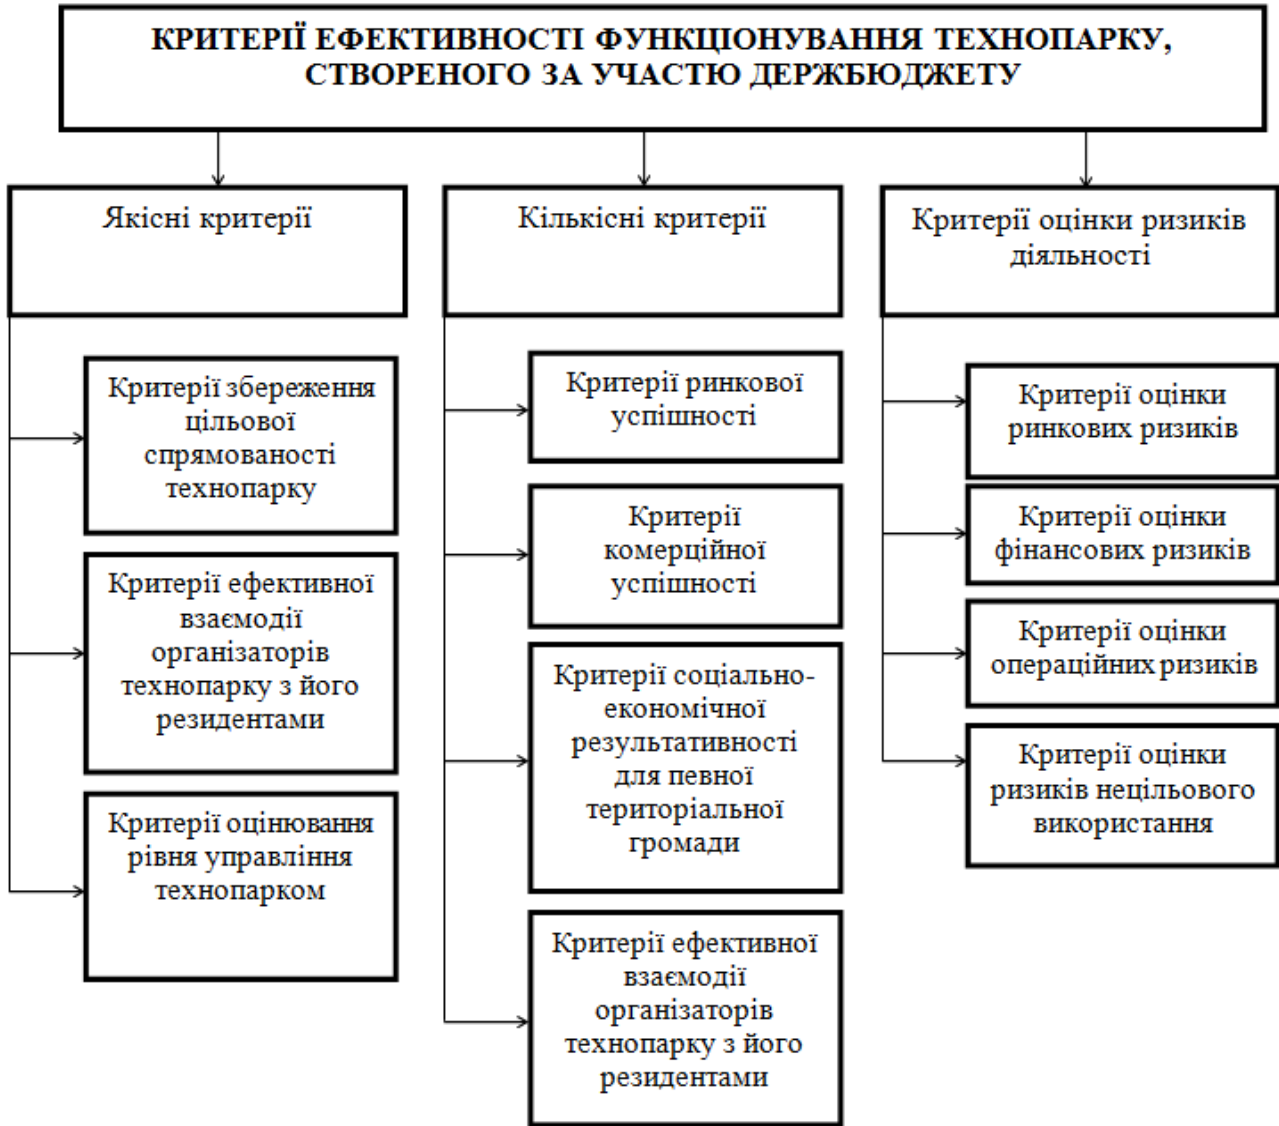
КРИТЕРІЇ ЕФЕКТИВНОСТІ ФУНКЦІОНУВАННЯ ТЕХНОПАРКУ, СТВОРЕНОГО ЗА УЧАСТЮ ДЕРЖБЮДЖЕТУ

Якісні критерії

Критерії збереження цільової спрямованості технопарку

Критерії ефективної взаємодії організаторів технопарку з його резидентами

Критерії оцінювання рівня управління технопарком

Кількісні критерії

Критерії ринкової успішності

Критерії комерційної успішності

Критерії соціально-економічної результативності для певної територіальної громади

Критерії ефективної взаємодії організаторів технопарку з його резидентами

Критерії оцінки ризиків діяльності

Критерії оцінки ринкових ризиків

Критерії оцінки фінансових ризиків

Критерії оцінки операційних ризиків

Критерії оцінки ризиків нецільового використання